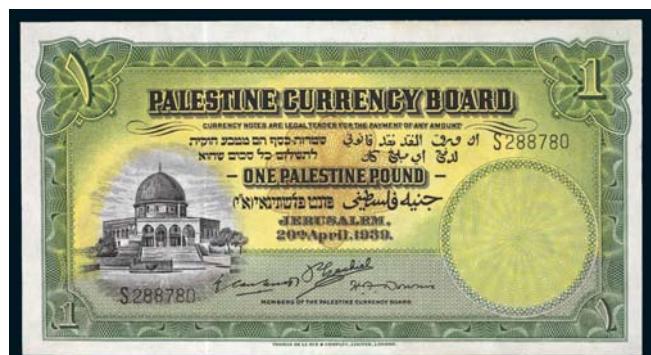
١
1
PALESTINE CURRENCY BOARD
CURRENCY NOTES ARE LEGAL TENDER FOR THE PAYMENT OF ANY AMOUNT
שטרות-כסף הם מטבע חוקי לתשלום כל סכום שהוא
ان ورق النقد نقد قانوني لدفع اي مبلغ كان
S288780
ONE PALESTINE POUND
פונט פלשתינאי (א״י) אחד
جنيه فلسطيني
JERUSALEM,
20th April, 1939.
S288780
MEMBERS OF THE PALESTINE CURRENCY BOARD
1
١
THOMAS DE LA RUE & COMPANY, LIMITED, LONDON.